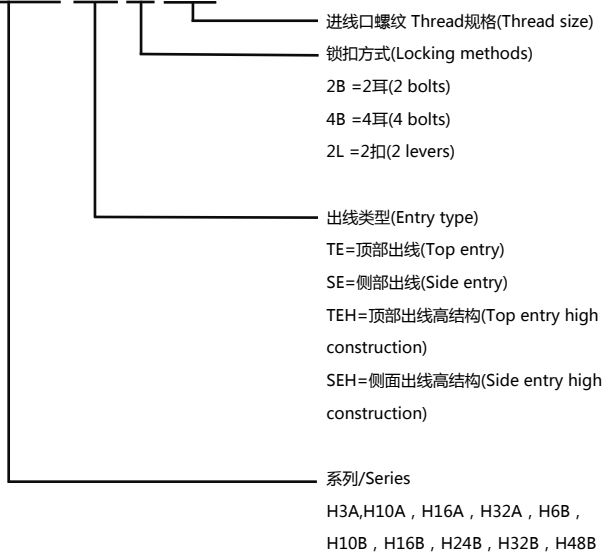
进线口螺纹 Thread规格(Thread size)

锁扣方式(Locking methods)
2B =2耳(2 bolts)
4B =4耳(4 bolts)
2L =2扣(2 levers)

出线类型(Entry type)
TE=顶部出线(Top entry)
SE=侧部出线(Side entry)
TEH=顶部出线高结构(Top entry high construction)
SEH=侧面出线高结构(Side entry high construction)

系列/Series
H3A,H10A，H16A，H32A，H6B，H10B，H16B，H24B，H32B，H48B